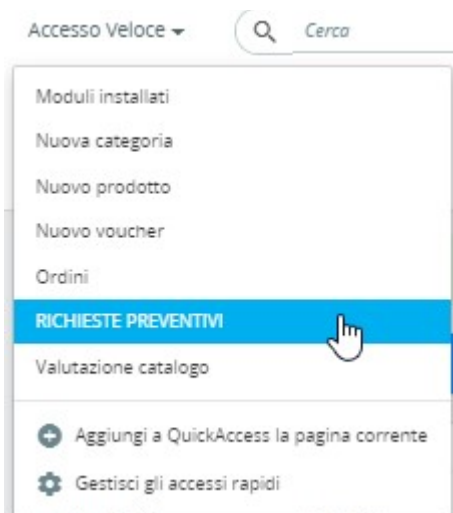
Accesso Veloce

Cerca

Moduli installati

Nuova categoria

Nuovo prodotto

Nuovo voucher

Ordini

RICHIESTE PREVENTIVI

Valutazione catalogo

Aggiungi a QuickAccess la pagina corrente

Gestisci gli accessi rapidi